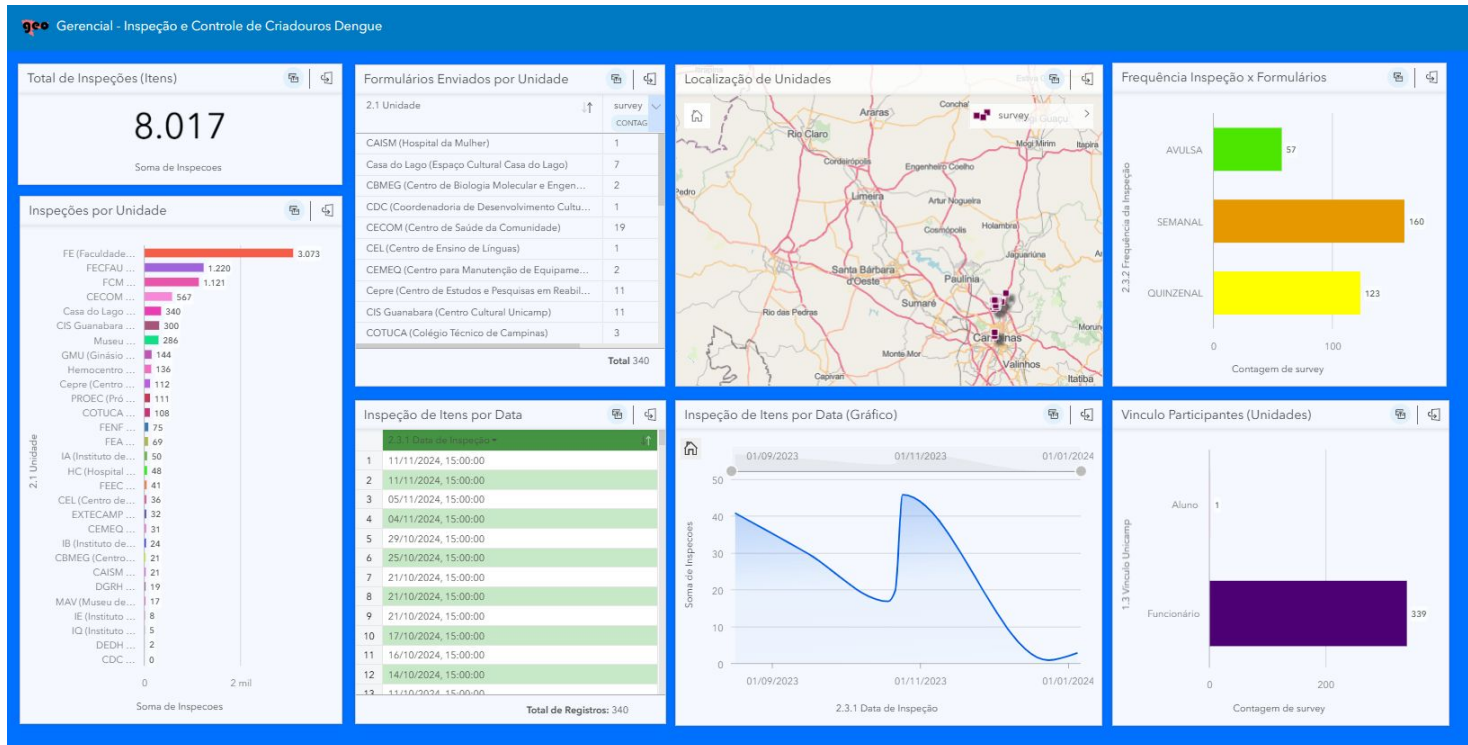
geo Gerencial - Inspeção e Controle de Criadouros Dengue

Total de Inspeções (Itens)

8.017

Soma de Inspecoes

Inspeções por Unidade

| 2.1 Unidade | Soma de Inspecoes |
|---|---|
| FE (Faculdade... | 3.073 |
| FECFAU ... | 1.220 |
| FCM ... | 1.121 |
| CECOM ... | 567 |
| Casa do Lago ... | 340 |
| CIS Guanabara ... | 300 |
| Museu ... | 286 |
| GMU (Ginásio ... | 144 |
| Hemocentro ... | 136 |
| Cepre (Centro ... | 112 |
| PROEC (Pró ... | 111 |
| COTUCA ... | 108 |
| FENF ... | 75 |
| FEA ... | 69 |
| IA (Instituto de... | 50 |
| HC (Hospital ... | 48 |
| FEEC ... | 41 |
| CEL (Centro de... | 36 |
| EXTECAMP ... | 32 |
| CEMEQ ... | 31 |
| IB (Instituto de... | 24 |
| CBMEG (Centro... | 21 |
| CAISM ... | 21 |
| DGRH ... | 19 |
| MAV (Museu de... | 17 |
| IE (Instituto ... | 8 |
| IQ (Instituto ... | 5 |
| DEDH ... | 2 |
| CDC ... | 0 |

0 2 mil

Formulários Enviados por Unidade

| 2.1 Unidade | survey CONTAG |
|---|---|
| CAISM (Hospital da Mulher) | 1 |
| Casa do Lago (Espaço Cultural Casa do Lago) | 7 |
| CBMEG (Centro de Biologia Molecular e Engen... | 2 |
| CDC (Coordenadoria de Desenvolvimento Cultu... | 1 |
| CECOM (Centro de Saúde da Comunidade) | 19 |
| CEL (Centro de Ensino de Línguas) | 1 |
| CEMEQ (Centro para Manutenção de Equipame... | 2 |
| Cepre (Centro de Estudos e Pesquisas em Reabil... | 11 |
| CIS Guanabara (Centro Cultural Unicamp) | 11 |
| COTUCA (Colégio Técnico de Campinas) | 3 |

Total 340

Localização de Unidades

survey

Araras Conchal Rio Claro Cordeirópolis Engenheiro Coelho Mogi Mirim Itapira Limeira Artur Nogueira Holambra Cosmópolis Jaguariúna Santa Bárbara d'Oeste Paulínia Sumaré Rio das Pedras Campinas Monte Mor Valinhos Capivari Itatiba Pedro

Frequência Inspeção x Formulários

2.3.2 Frequência da Inspeção

| | Contagem de survey |
|---|---|
| AVULSA | 57 |
| SEMANAL | 160 |
| QUINZENAL | 123 |

0 100

Inspeção de Itens por Data

| | 2.3.1 Data de Inspeção |
|---|---|
| 1 | 11/11/2024, 15:00:00 |
| 2 | 11/11/2024, 15:00:00 |
| 3 | 05/11/2024, 15:00:00 |
| 4 | 04/11/2024, 15:00:00 |
| 5 | 29/10/2024, 15:00:00 |
| 6 | 25/10/2024, 15:00:00 |
| 7 | 21/10/2024, 15:00:00 |
| 8 | 21/10/2024, 15:00:00 |
| 9 | 21/10/2024, 15:00:00 |
| 10 | 17/10/2024, 15:00:00 |
| 11 | 16/10/2024, 15:00:00 |
| 12 | 14/10/2024, 15:00:00 |
| 13 | 11/10/2024, 15:00:00 |

Total de Registros: 340

Inspeção de Itens por Data (Gráfico)

01/09/2023 01/11/2023 01/01/2024

Soma de Inspecoes

50 40 30 20 10 0

01/09/2023 01/11/2023 01/01/2024

2.3.1 Data de Inspeção

Vinculo Participantes (Unidades)

1.3 Vínculo Unicamp

| | Contagem de survey |
|---|---|
| Aluno | 1 |
| Funcionário | 339 |

0 200